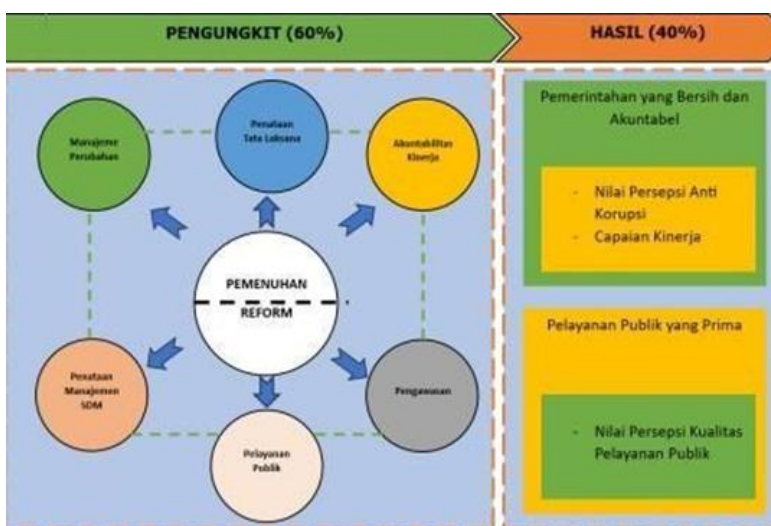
PENGUNGKIT (60%)

HASIL (40%)

Manajemen Perubahan

Penataan Tata Laksana

Akuntabilitas Kinerja

PEMENUHAN

REFORM

Penataan Manajemen SDM

Pelayanan Publik

Pengawasan

Pemerintahan yang Bersih dan Akuntabel

- Nilai Persepsi Anti Korupsi
- Capaian Kinerja

Pelayanan Publik yang Prima

- Nilai Persepsi Kualitas Pelayanan Publik